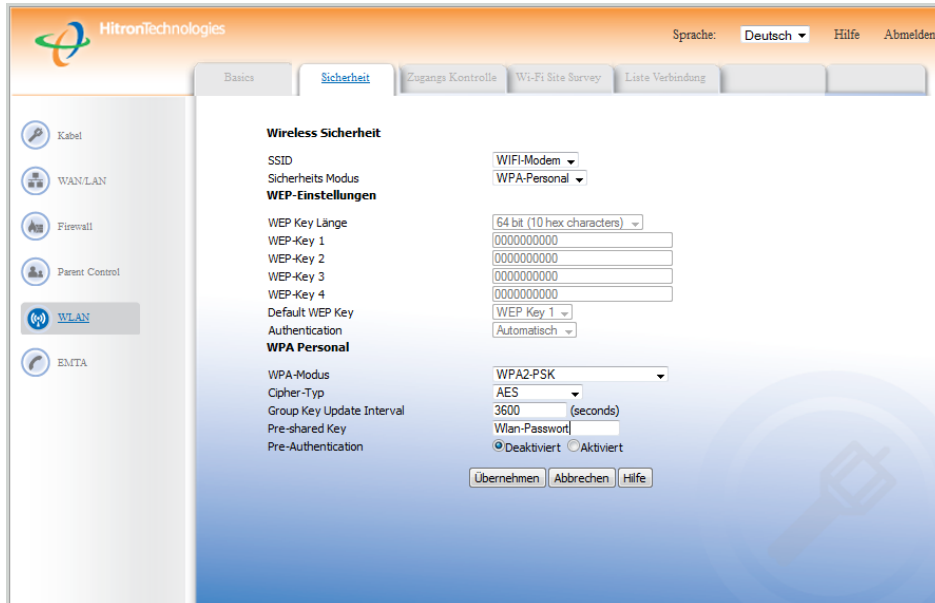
HitronTechnologies

Sprache: Deutsch Hilfe Abmelden

Basics | Sicherheit | Zugangs Kontrolle | Wi-Fi Site Survey | Liste Verbindung

Kabel
WAN/LAN
Firewall
Parent Control
WLAN
EMTA

Wireless Sicherheit

| | |
|---|---|
| SSID | WIFI-Modem |
| Sicherheits Modus | WPA-Personal |

WEP-Einstellungen

| | |
|---|---|
| WEP Key Länge | 64 bit (10 hex characters) |
| WEP-Key 1 | 0000000000 |
| WEP-Key 2 | 0000000000 |
| WEP-Key 3 | 0000000000 |
| WEP-Key 4 | 0000000000 |
| Default WEP Key | WEP Key 1 |
| Authentication | Automatisch |

WPA Personal

| | |
|---|---|
| WPA-Modus | WPA2-PSK |
| Cipher-Typ | AES |
| Group Key Update Interval | 3600 (seconds) |
| Pre-shared Key | Wlan-Passwort |
| Pre-Authentication | Deaktiviert Aktiviert |

Übernehmen Abbrechen Hilfe